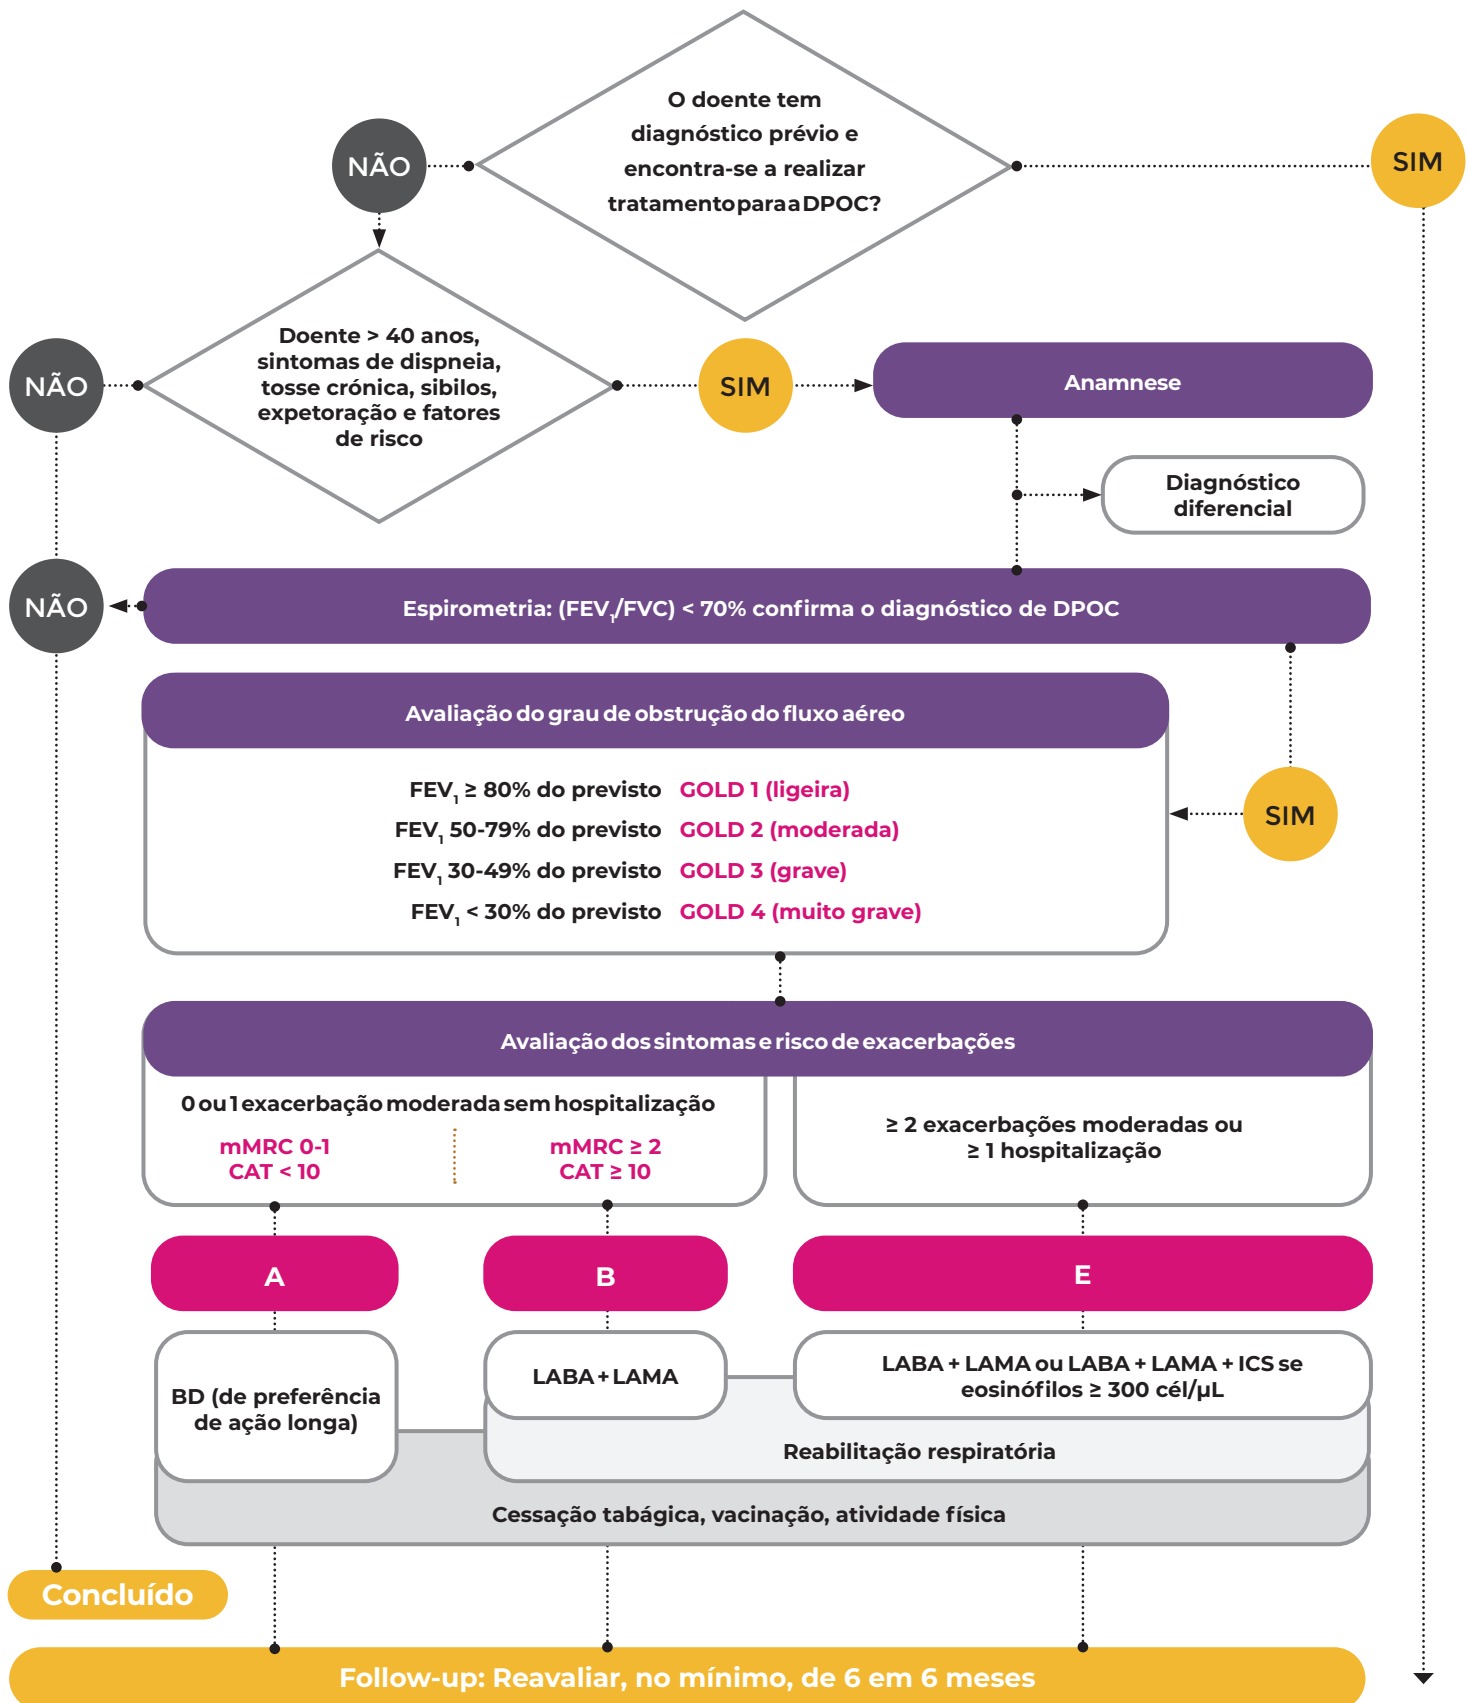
O doente tem diagnóstico prévio e encontra-se a realizar tratamento para a DPOC?

NÃO

SIM

Doente > 40 anos, sintomas de dispneia, tosse crónica, sibilos, expetoração e fatores de risco

NÃO

SIM

Anamnese

Diagnóstico diferencial

NÃO

Espirometria: ($FEV_1$/FVC) < 70% confirma o diagnóstico de DPOC

Avaliação do grau de obstrução do fluxo aéreo

SIM

$FEV_1$ ≥ 80% do previsto GOLD 1 (ligeira)
$FEV_1$ 50-79% do previsto GOLD 2 (moderada)
$FEV_1$ 30-49% do previsto GOLD 3 (grave)
$FEV_1$ < 30% do previsto GOLD 4 (muito grave)

Avaliação dos sintomas e risco de exacerbações

0 ou 1 exacerbação moderada sem hospitalização

mMRC 0-1
CAT < 10

mMRC ≥ 2
CAT ≥ 10

≥ 2 exacerbações moderadas ou ≥ 1 hospitalização

A

B

E

BD (de preferência de ação longa)

LABA + LAMA

LABA + LAMA ou LABA + LAMA + ICS se eosinófilos ≥ 300 cél/µL

Reabilitação respiratória

Cessação tabágica, vacinação, atividade física

Concluído

Follow-up: Reavaliar, no mínimo, de 6 em 6 meses